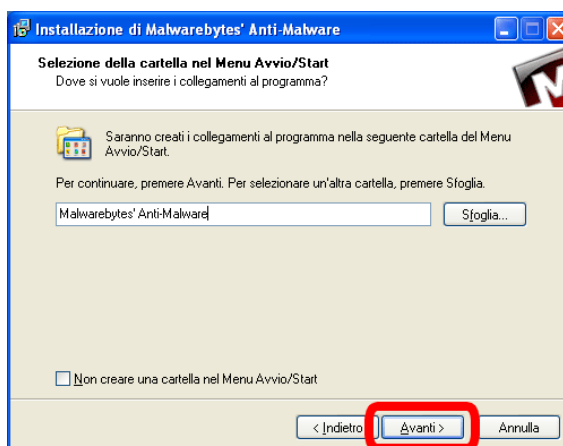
Installazione di Malwarebytes' Anti-Malware

Selezione della cartella nel Menu Avvio/Start
Dove si vuole inserire i collegamenti al programma?

Saranno creati i collegamenti al programma nella seguente cartella del Menu Avvio/Start.

Per continuare, premere Avanti. Per selezionare un'altra cartella, premere Sfoglia.

Malwarebytes' Anti-Malware

Sfoglia...

Non creare una cartella nel Menu Avvio/Start

< Indietro

Avanti >

Annulla